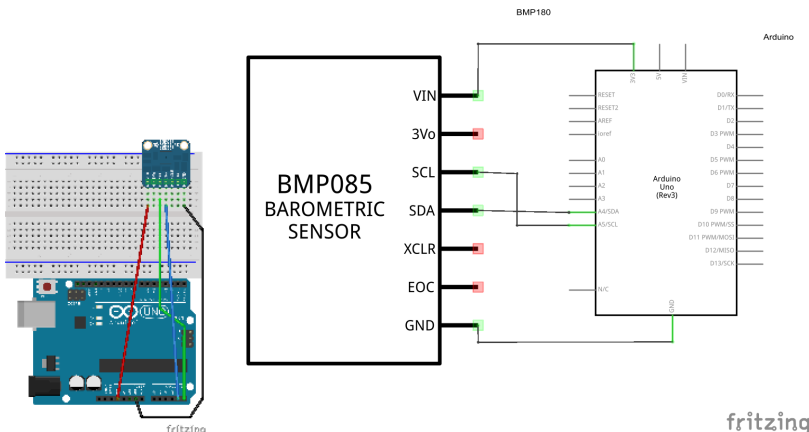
BMP180

Arduino

BMP085
BAROMETRIC
SENSOR

VIN
3Vo
SCL
SDA
XCLR
EOC
GND

3V3
5V
VIN

RESET
RESET2
AREF
ioref

A0
A1
A2
A3
A4/SDA
A5/SCL

N/C

GND

Arduino
Uno
(Rev3)

D0/RX
D1/TX
D2
D3 PWM
D4
D5 PWM
D6 PWM
D7
D8
D9 PWM
D10 PWM/SS
D11 PWM/MOSI
D12/MISO
D13/SCK

UNO

fritzing

fritzing